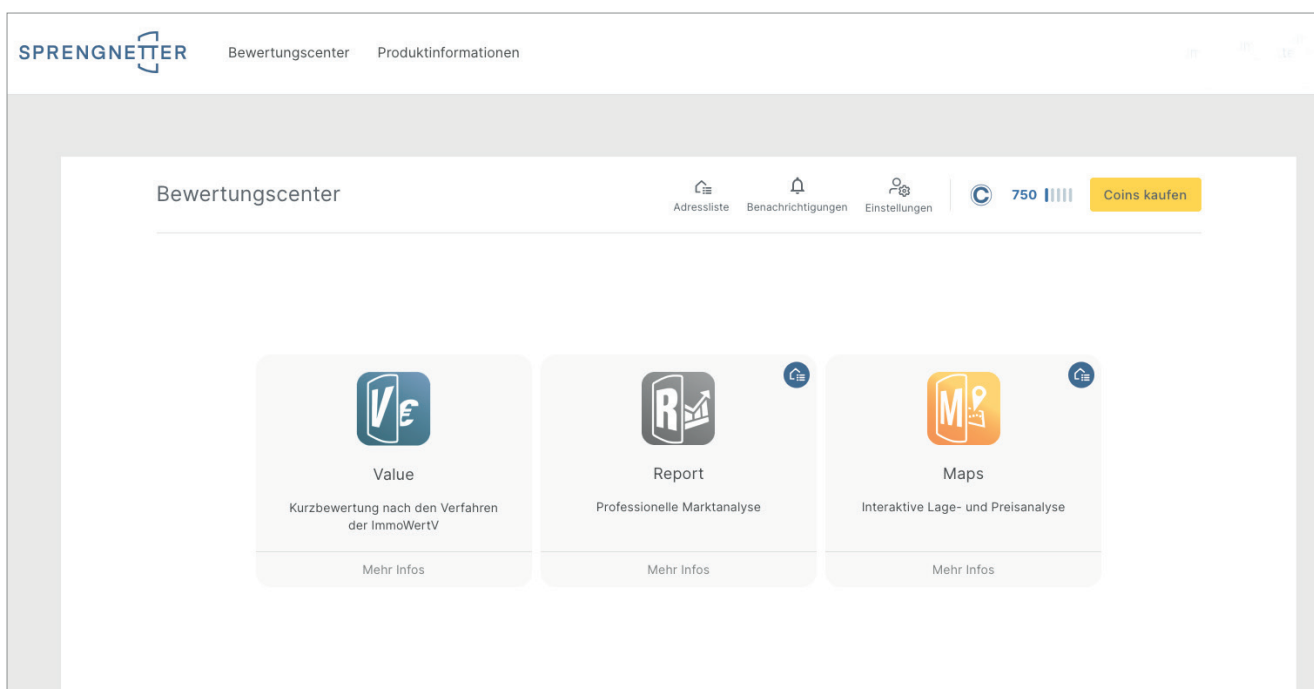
SPRENGNETTER Bewertungscenter Produktinformationen

Bewertungscenter

Adressliste Benachrichtigungen Einstellungen

750

Coins kaufen

V€

Value

Kurzbewertung nach den Verfahren der ImmoWertV

Mehr Infos

R

Report

Professionelle Marktanalyse

Mehr Infos

M

Maps

Interaktive Lage- und Preisanalyse

Mehr Infos